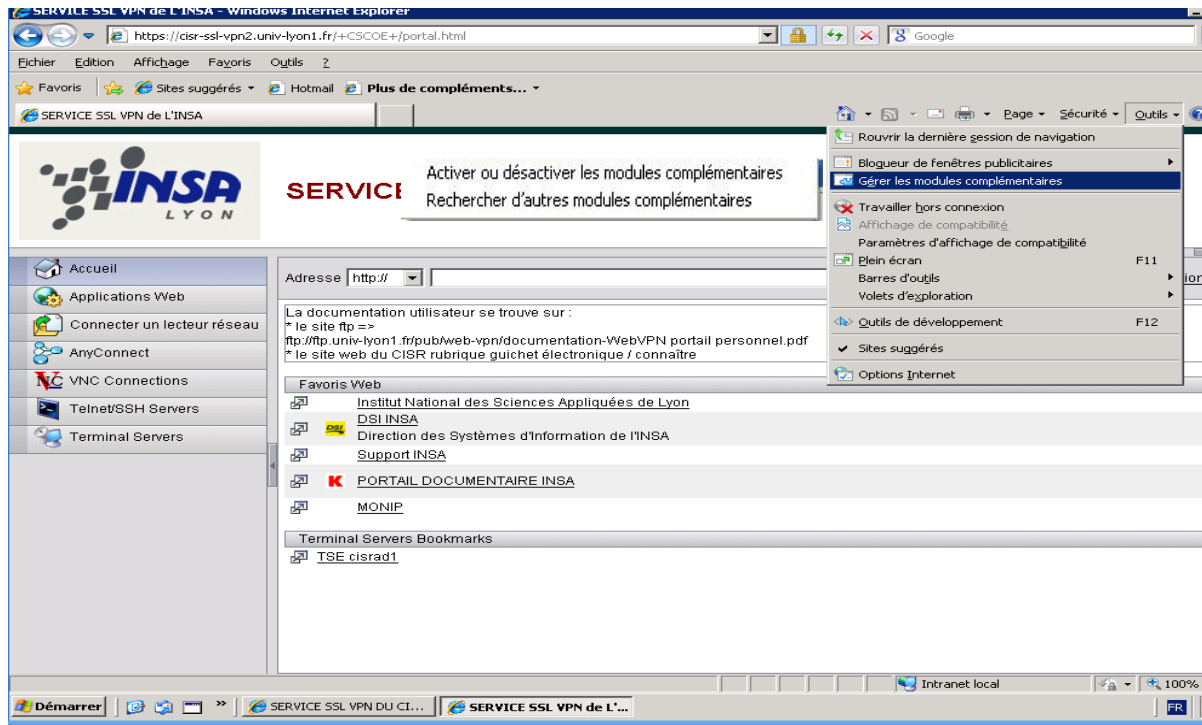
SERVICE SSL VPN de L'INSA - Windows Internet Explorer

https://cisr-ssl-vpn2.univ-lyon1.fr/+CSCOE+/portal.html

Google

Fichier Edition Affichage Favoris Outils ?

Favoris Sites suggérés Hotmail Plus de compléments...

SERVICE SSL VPN de L'INSA

Page Sécurité Outils

INSA LYON

SERVICE

Activer ou désactiver les modules complémentaires
Rechercher d'autres modules complémentaires

Rouvrir la dernière session de navigation
Bloqueur de fenêtres publicitaires
Gérer les modules complémentaires
Travailler hors connexion
Affichage de compatibilité
Paramètres d'affichage de compatibilité
Plein écran F11
Barres d'outils
Volets d'exploration
Outils de développement F12
Sites suggérés
Options Internet

Accueil
Applications Web
Connecter un lecteur réseau
AnyConnect
VNC Connections
Telnet/SSH Servers
Terminal Servers

Adresse http://

La documentation utilisateur se trouve sur :
* le site ftp =>
ftp://ftp.univ-lyon1.fr/pub/web-vpn/documentation-WebVPN portail personnel.pdf
* le site web du CISR rubrique guichet électronique / connaître

Favoris Web
Institut National des Sciences Appliquées de Lyon
DSI INSA
Direction des Systèmes d'Information de l'INSA
Support INSA
PORTAIL DOCUMENTAIRE INSA
MONIP

Terminal Servers Bookmarks
TSE cisrad1

Intranet local 100%

Démarrer SERVICE SSL VPN DU CI... SERVICE SSL VPN de L'... FR